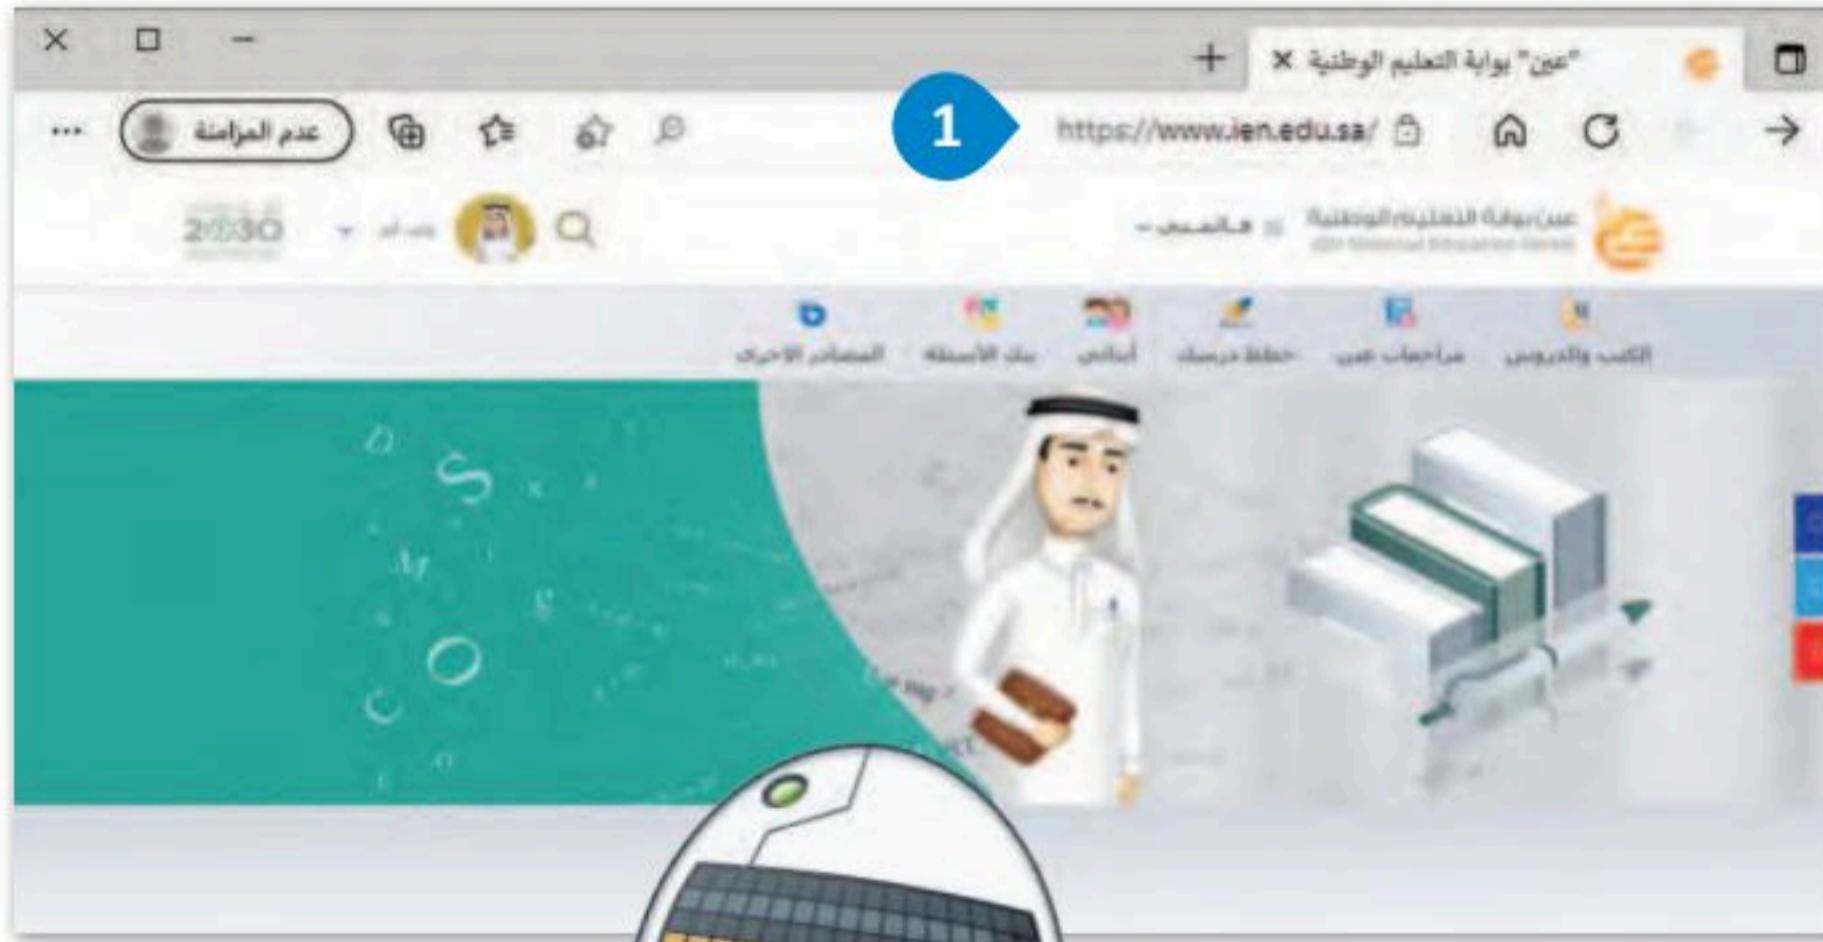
"عين" بوابة التعليم الوطنية

https://www.ien.edu.sa/

عدم المزامنة

1

عين بوابة التعليم الوطنية
iEN National Education Portal

2030

الكتب والدروس مراجعات عين خطط دروسك أبنائي بنك الأسئلة المصادر الاخرى